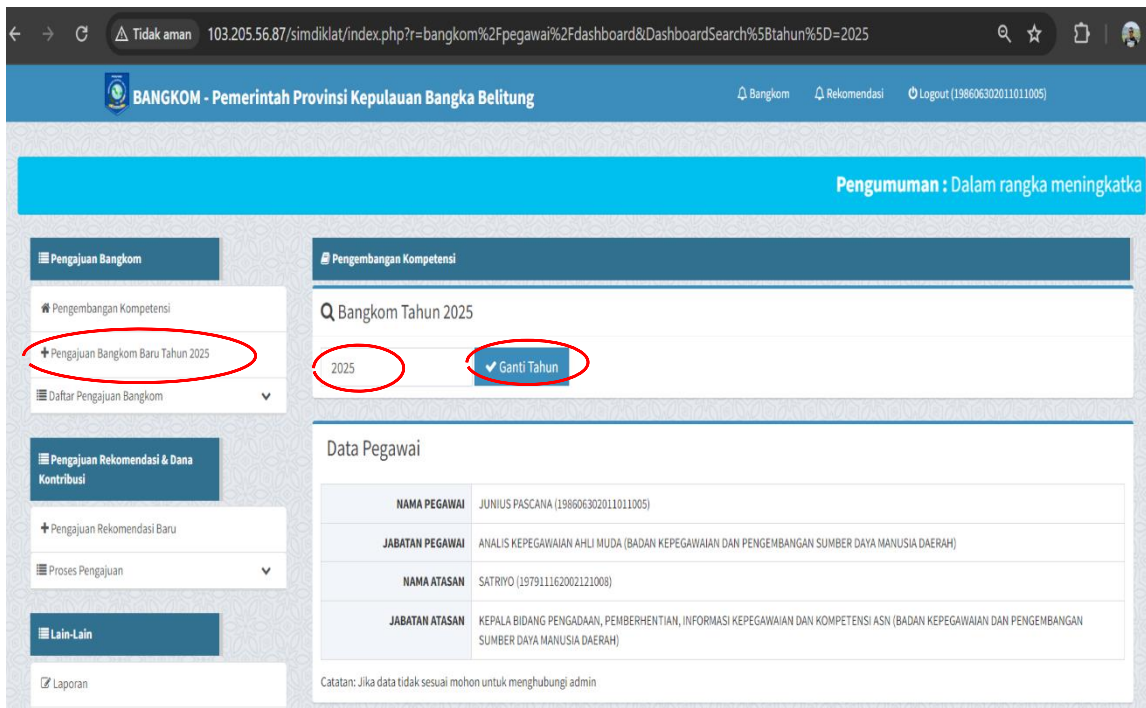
Tidak aman 103.205.56.87/simdiklat/index.php?r=bangkom%2Fpegawai%2Fdashboard&DashboardSearch%5Btahun%5D=2025

BANGKOM - Pemerintah Provinsi Kepulauan Bangka Belitung

Bangkom Rekomendasi Logout (198606302011011005)

Pengumuman : Dalam rangka meningkatka

Pengajuan Bangkom

Pengembangan Kompetensi

Pengajuan Bangkom Baru Tahun 2025

Daftar Pengajuan Bangkom

Pengajuan Rekomendasi & Dana Kontribusi

Pengajuan Rekomendasi Baru

Proses Pengajuan

Lain-Lain

Laporan

Pengembangan Kompetensi

Bangkom Tahun 2025

2025

Ganti Tahun

Data Pegawai

| NAMA PEGAWAI | JUNIUS PASCANA (198606302011011005) |
|---|---|
| JABATAN PEGAWAI | ANALIS KEPEGAWAIAN AHLI MUDA (BADAN KEPEGAWAIAN DAN PENGEMBANGAN SUMBER DAYA MANUSIA DAERAH) |
| NAMA ATASAN | SATRIYO (197911162002121008) |
| JABATAN ATASAN | KEPALA BIDANG PENGADAAN, PEMBERHENTIAN, INFORMASI KEPEGAWAIAN DAN KOMPETENSI ASN (BADAN KEPEGAWAIAN DAN PENGEMBANGAN SUMBER DAYA MANUSIA DAERAH) |

Catatan: Jika data tidak sesuai mohon untuk menghubungi admin